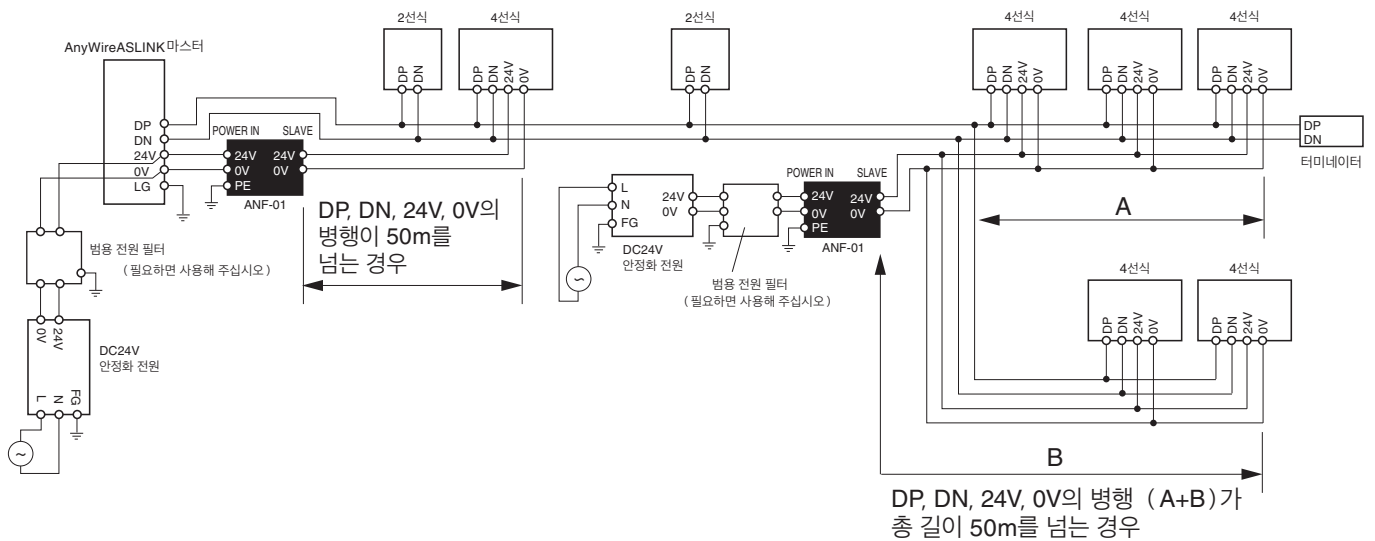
AnyWireASLINK마스터

DP
DN
24V
0V
LG

POWER IN SLAVE
24V 24V
0V 0V
PE
ANF-01

2선식
DP DN

4선식
DP DN 24V 0V

2선식
DP DN

4선식
DP DN 24V 0V

4선식
DP DN 24V 0V

4선식
DP DN 24V 0V

DP
DN
터미네이터

범용 전원 필터
( 필요하면 사용해 주십시오 )

24V 0V

DC24V
안정화 전원

FG
N
L

DP, DN, 24V, 0V의 병행이 50m를 넘는 경우

L
N
FG

DC24V
안정화 전원

24V
0V

범용 전원 필터
( 필요하면 사용해 주십시오 )

POWER IN SLAVE
24V 24V
0V 0V
PE
ANF-01

A

4선식
DP DN 24V 0V

4선식
DP DN 24V 0V

B

DP, DN, 24V, 0V의 병행 (A+B)가 총 길이 50m를 넘는 경우